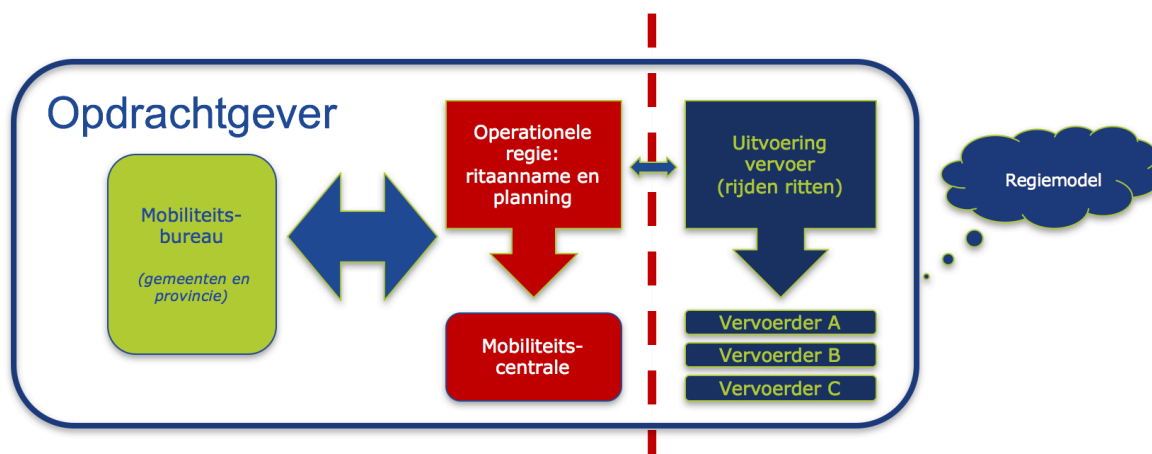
Opdrachtgever

Mobiliteits-bureau

(gemeenten en provincie)

Operationele regie: ritaanname en planning

Mobiliteits-centrale

Uitvoering vervoer (rijden ritten)

Vervoerder A

Vervoerder B

Vervoerder C

Regiemodel